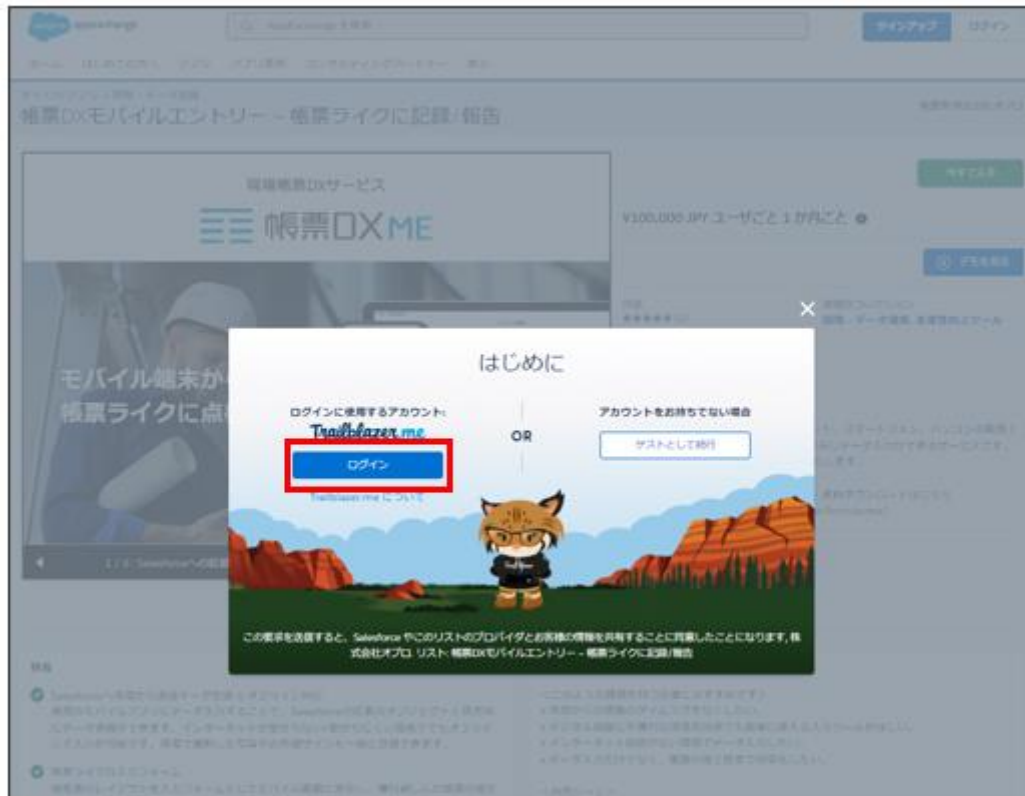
appexchange

サインアップ　ログイン

帳票DXモバイルエントリー – 帳票ライクに記録/報告

現場帳票DXサービス

帳票DX ME

¥100,000 JPY ユーザごと 1 か月ごと

モバイル端末か
帳票ライクに点

はじめに

ログインに使用するアカウント:
Trailblazer.me

ログイン

Trailblazer.me について

OR

アカウントをお持ちでない場合

ゲストとして続行

この要求を送信すると、Salesforce やこのリストのプロバイダとお客様の情報を共有することに同意したことになります。株式会社オプロ リスト: 帳票DXモバイルエントリー – 帳票ライクに記録/報告

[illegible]